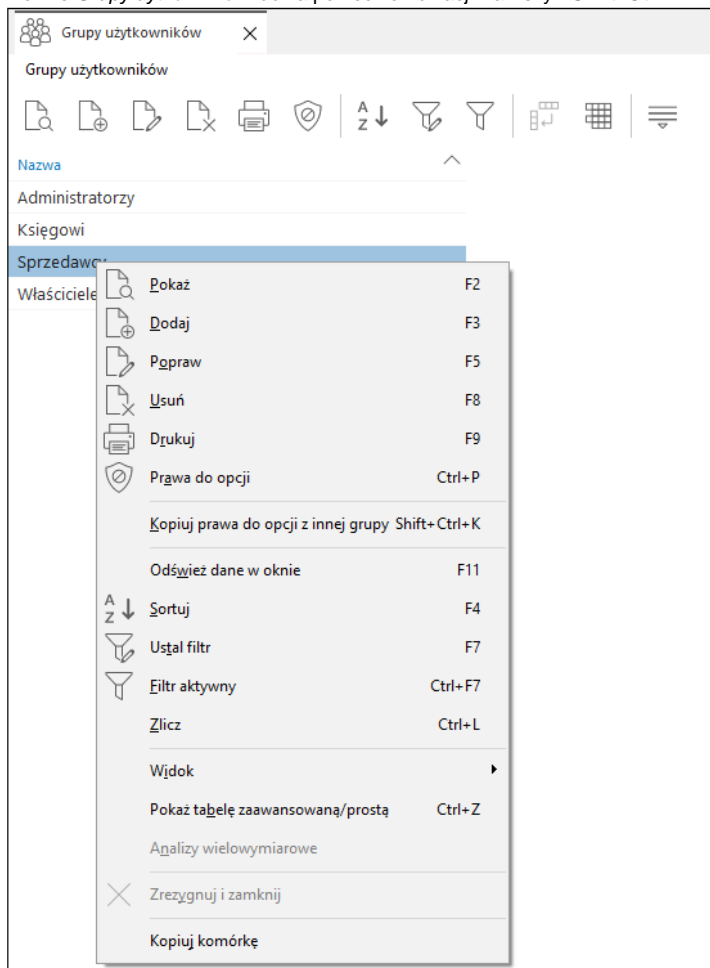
Grupy użytkowników
Grupy użytkowników
Nazwa
Administratorzy
Księgowi
Sprzedawcy
Właściciele
Pokaż F2
Dodaj F3
Popraw F5
Usuń F8
Drukuj F9
Prawa do opcji Ctrl+P
Kopiuj prawa do opcji z innej grupy Shift+Ctrl+K
Odśwież dane w oknie F11
Sortuj F4
Ustal filtr F7
Filtr aktywny Ctrl+F7
Zlicz Ctrl+L
Widok
Pokaż tabelę zaawansowaną/prostą Ctrl+Z
Analizy wielowymiarowe
Zrezygnuj i zamknij
Kopiuj komórkę